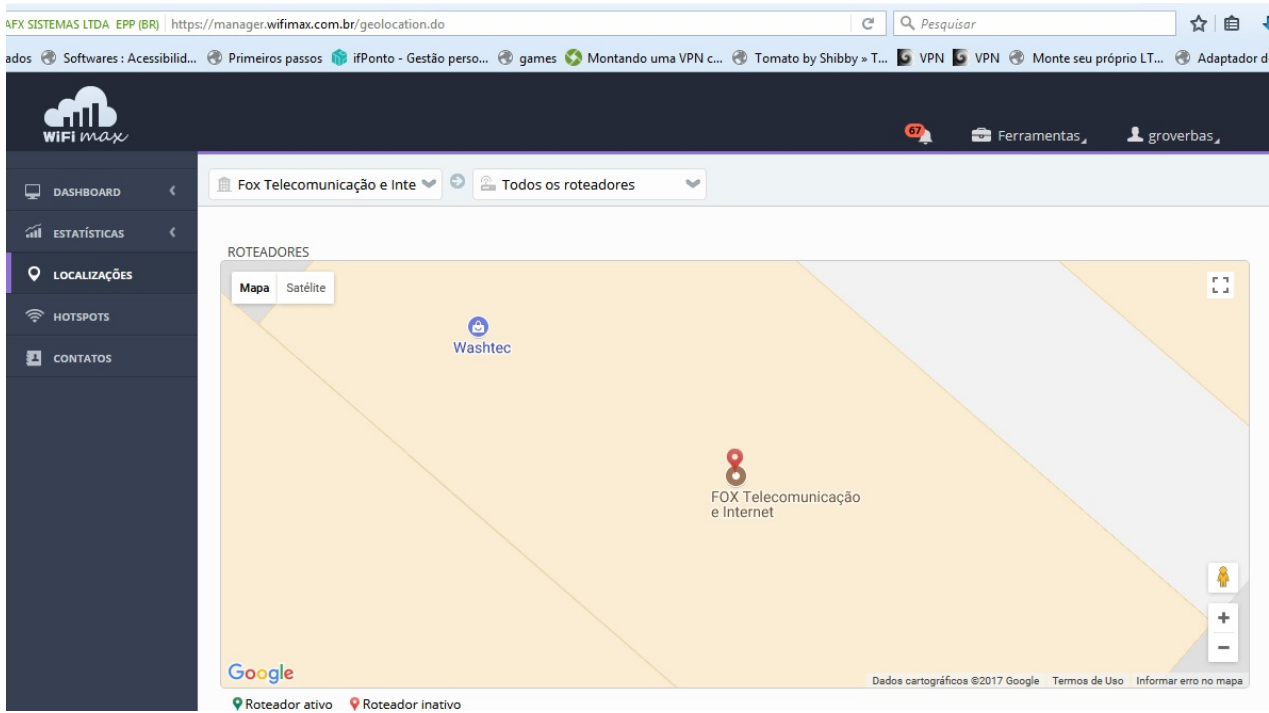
AFX SISTEMAS LTDA EPP (BR) https://manager.wifimax.com.br/geolocation.do
Pesquisar

ados Softwares : Acessibilid... Primeiros passos ifPonto - Gestão perso... games Montando uma VPN c... Tomato by Shibby » T... VPN VPN Monte seu próprio LT... Adaptador d

WiFi max

67
Ferramentas
groverbas

DASHBOARD
ESTATÍSTICAS
LOCALIZAÇÕES
HOTSPOTS
CONTATOS

Fox Telecomunicação e Inte
Todos os roteadores

ROTEADORES

Mapa Satélite

Washtec

FOX Telecomunicação e Internet

Google
Dados cartográficos ©2017 Google Termos de Uso Informar erro no mapa

Roteador ativo Roteador inativo